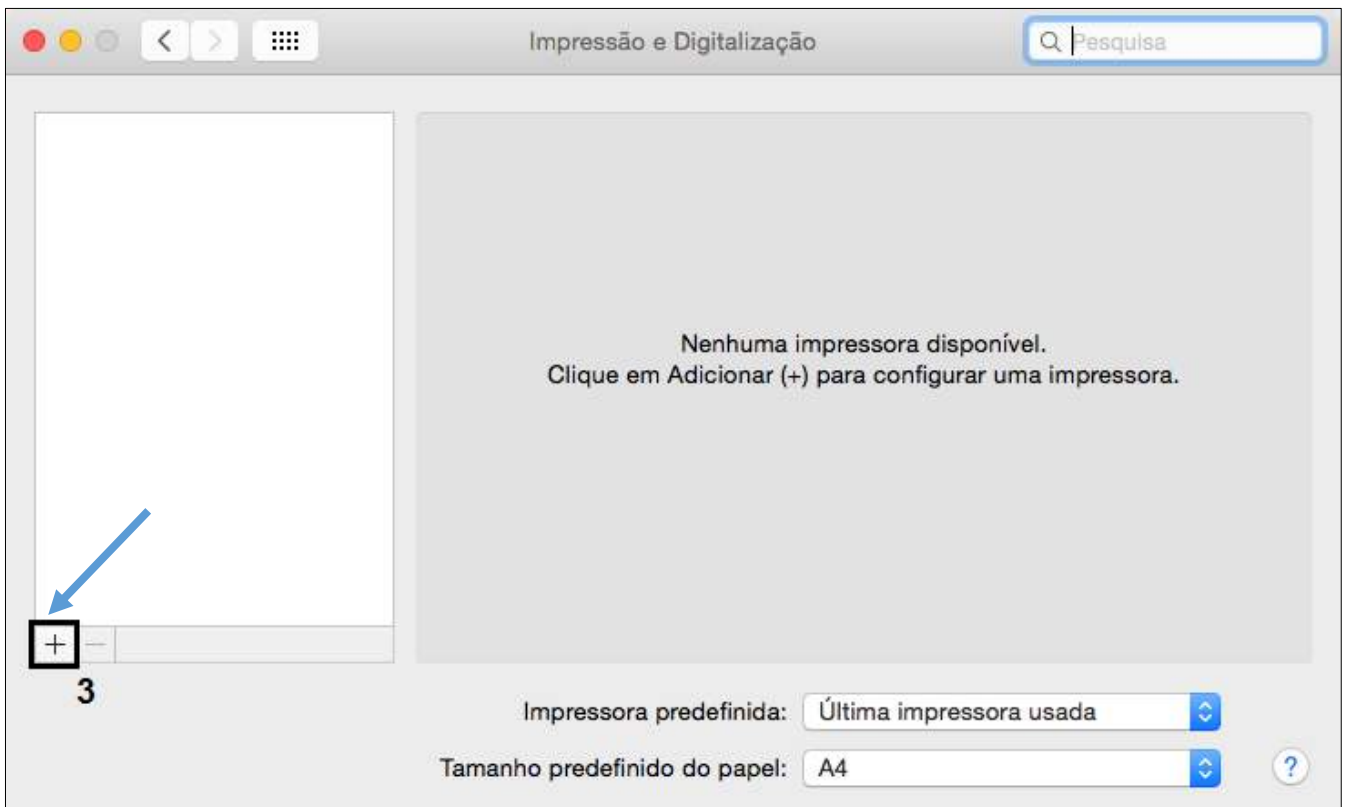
Impressão e Digitalização

Pesquisa

Nenhuma impressora disponível.
Clique em Adicionar (+) para configurar uma impressora.

+ −

3

Impressora predefinida: Última impressora usada

Tamanho predefinido do papel: A4

?